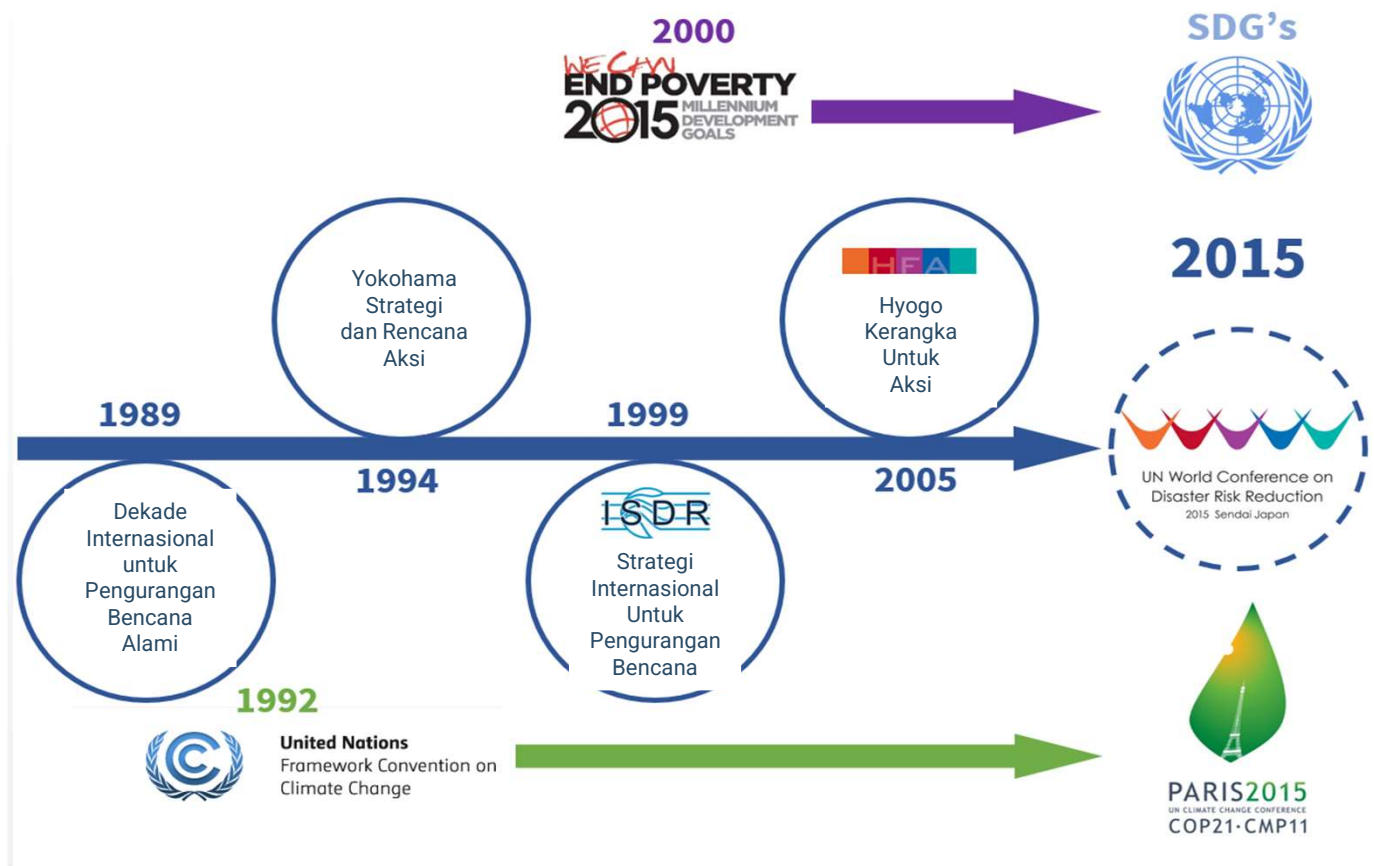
2000

WE CAN END POVERTY 2015 MILLENNIUM DEVELOPMENT GOALS

SDG's

2015

Yokohama Strategi dan Rencana Aksi

HFA

Hyogo Kerangka Untuk Aksi

1989

1999

1994

2005

UN World Conference on Disaster Risk Reduction
2015 Sendai Japan

Dekade Internasional untuk Pengurangan Bencana Alami

ISDR

Strategi Internasional Untuk Pengurangan Bencana

1992

United Nations
Framework Convention on Climate Change

PARIS2015
UN CLIMATE CHANGE CONFERENCE
COP21·CMP11